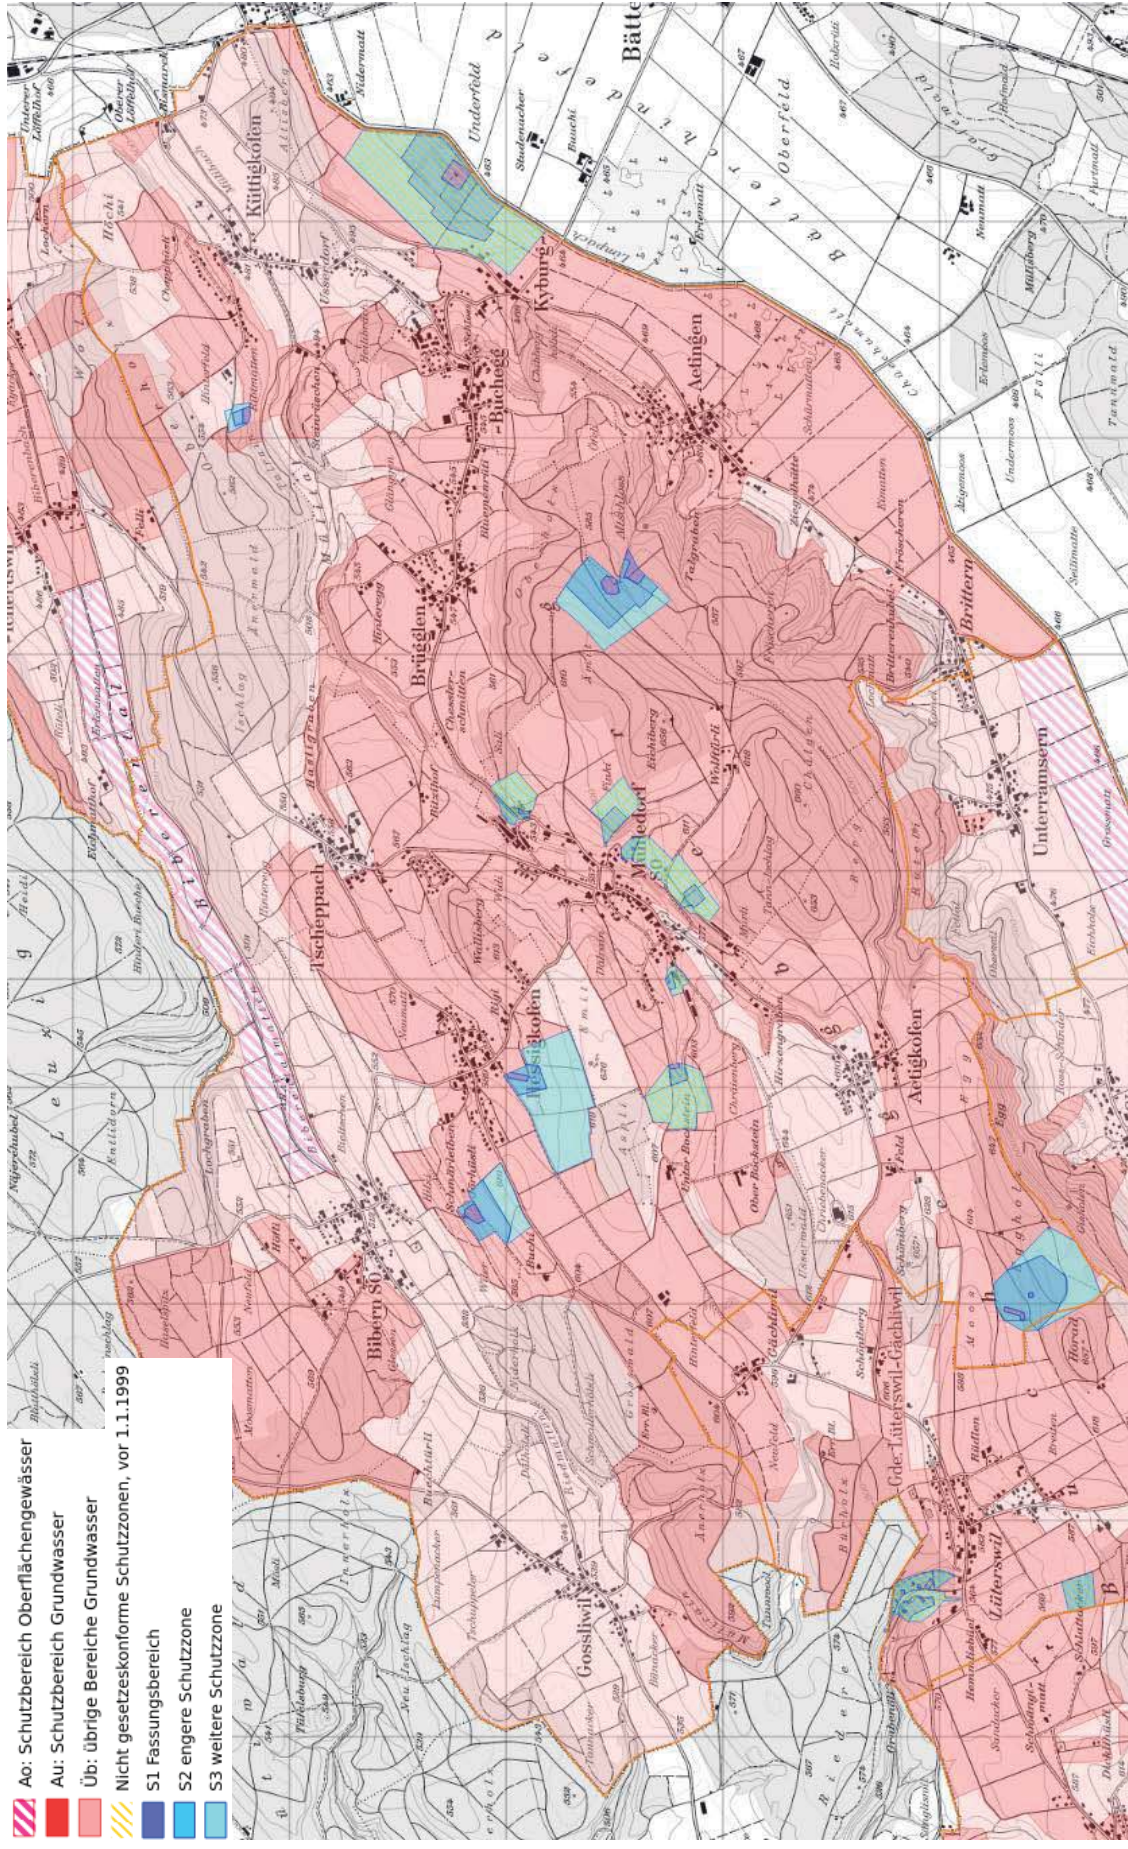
Ao: Schutzbereich Oberflächengewässer
Au: Schutzbereich Grundwasser
Üb: übrige Bereiche Grundwasser
Nicht gesetzeskonforme Schutzzonen, vor 1.1.1999
S1 Fassungsbereich
S2 engere Schutzzone
S3 weitere Schutzzone

Küttigkofen
Kyburg
-Buchegg
Aetingen
Brügglen
Tscheppach
Mühledorf
Bittern
Unterramsern
Aetigkofen
Hessigkofen
Biberen SO
Gossliwil
Gde. Lüterswil-Gächliwil
Gächliwil
Lüterswil
Oberfeld
Underfeld
Bätte
Leuzigen
Biberental
Wallisberg
Eichiberg
Tannmatt
Undermoos
Ätigemoos
Nidermatt
Studenacher
Buechi
Erlimoos
Mülliberg
Neumatt
Grossmatt
Hinterberg
Talgraben
Hastigraben
Höchi
Lochgraben
Bühlmatten
Chräjenberg
Schlattacher
Schöngrüt-matt
Grubenfeld
Rieder
Neu-Ischlag
Härdli
Hunerholz
Schöniberg
Horad
Rüdlen
Niderholz
Hinterfeld
Buchehölzli
Chrüchenacher
Ober Buchsteinen
Under Buchsteinen
Rifi
Weier
Dittiger
Mösli
Chüsstall